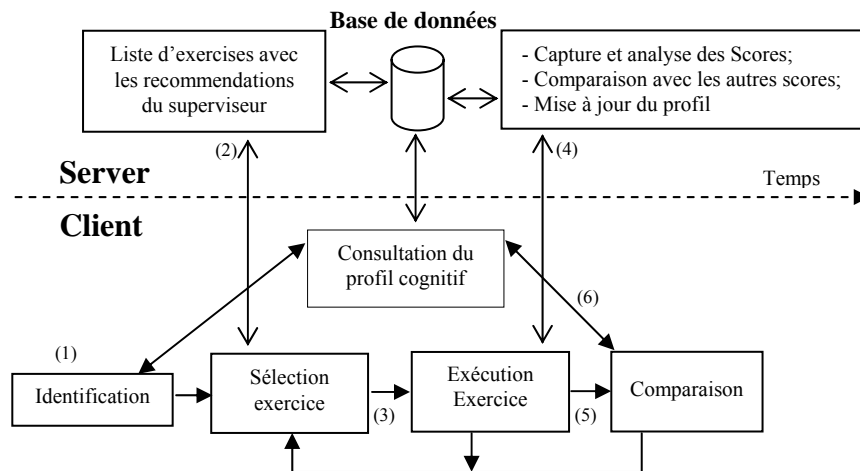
Base de données

Liste d'exercises avec les recommendations du superviseur

- Capture et analyse des Scores;
- Comparaison avec les autres scores;
- Mise à jour du profil

(2)

(4)

Server

Temps

Client

Consultation du profil cognitif

(6)

(1)

Identification

Sélection exercice

(3)

Exécution Exercice

(5)

Comparaison